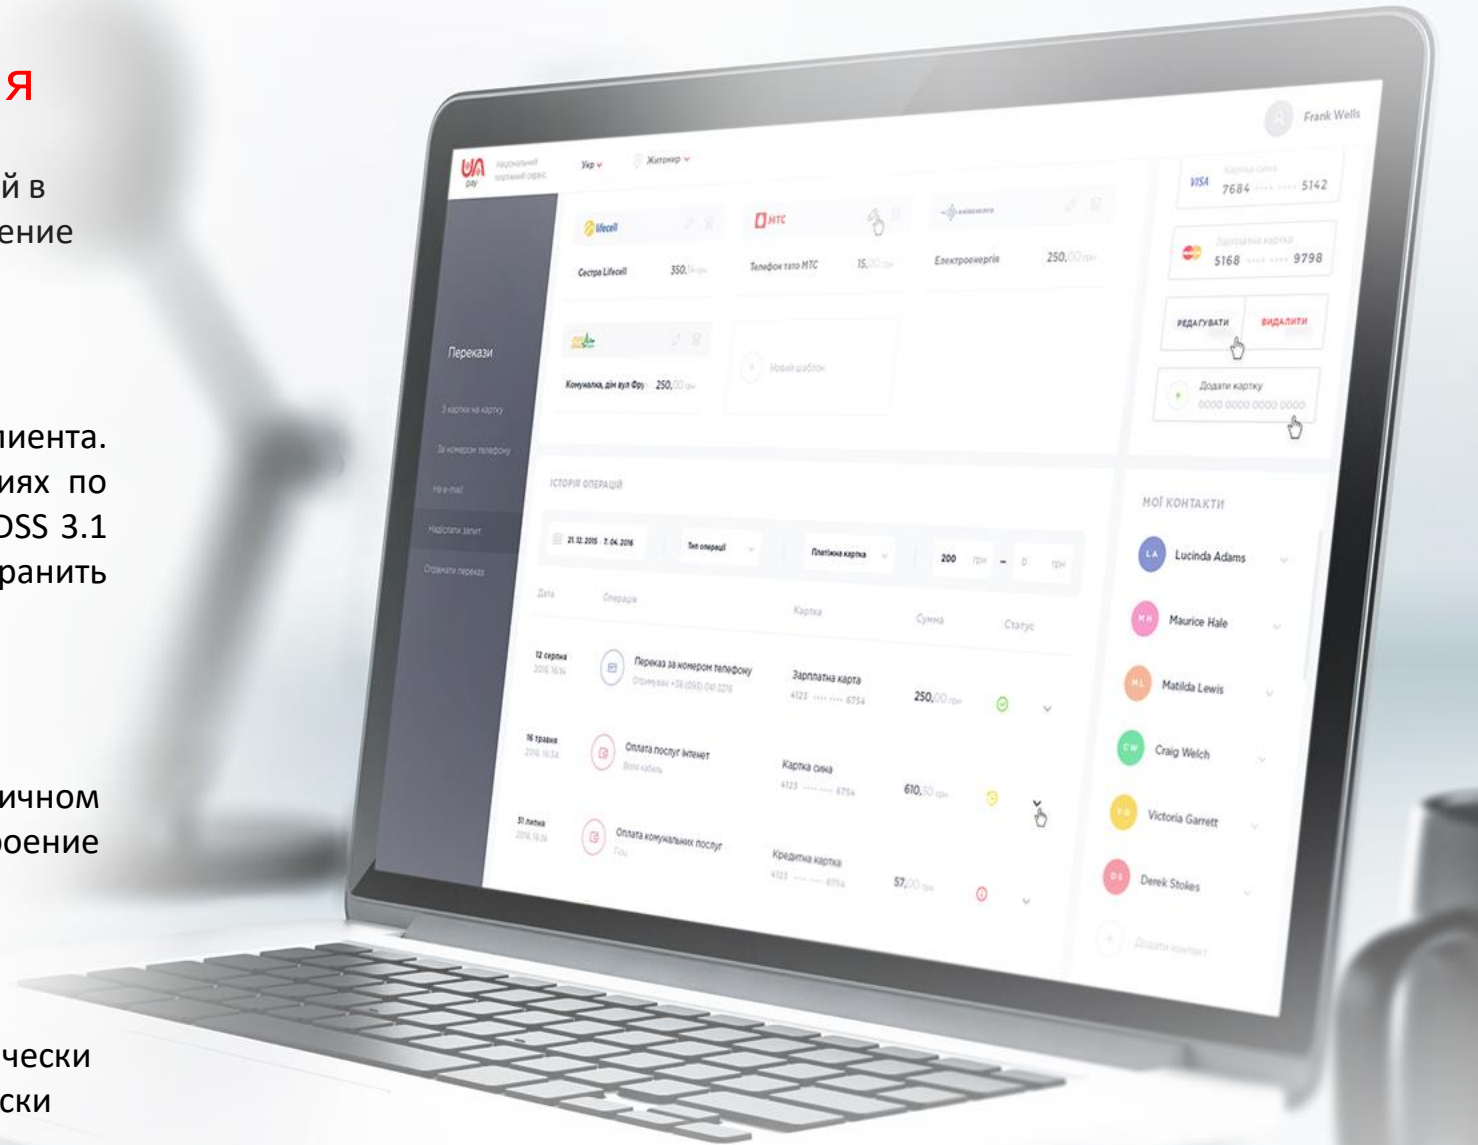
я

й в
ение

иента.
иях по
DSS 3.1
ранить

ичном
оение

чески
ски

UA pay Національний платіжний сервіс Укр Житомир

Frank Wells

lifecell
Сестра Lifecell 350,00 грн

МТС
Телефон тато МТС 15,00 грн

Електроенергія 250,00 грн

Комуналка, дім вул Фру 250,00 грн

Новий шаблон

VISA Картка сина 7684 ···· ···· 5142

Зарплатна картка 5168 ···· ···· 9798

РЕДАГУВАТИ
ВИДАЛИТИ

Додати картку 0000 0000 0000 0000

Перекази
З картки на картку
За номером телефону
На e-mail
Надіслати запит
Отримати переказ

ІСТОРІЯ ОПЕРАЦІЙ

21.12.2015 - 7.04.2016
Тип операції
Платіжна картка
200 грн - 0 грн

| Дата | Операція | Картка | Сумма | Статус |
|---|---|---|---|---|
| 12 серпня 2016 16:34 | Переказ за номером телефону Отримувач +38 (093) 041 3216 | Зарплатна карта 4123 ···· ···· 6754 | 250,00 грн | |
| 16 травня 2016 16:34 | Оплата послуг інтернет Воля кабель | Картка сина 4123 ···· ···· 6754 | 610,50 грн | |
| 31 липня 2016 16:34 | Оплата комунальних послуг Газ | Кредитна картка 4123 ···· ···· 6754 | 57,00 грн | |

МОЇ КОНТАКТИ
LA Lucinda Adams
MH Maurice Hale
ML Matilda Lewis
CW Craig Welch
VG Victoria Garrett
DS Derek Stokes
Додати контакт